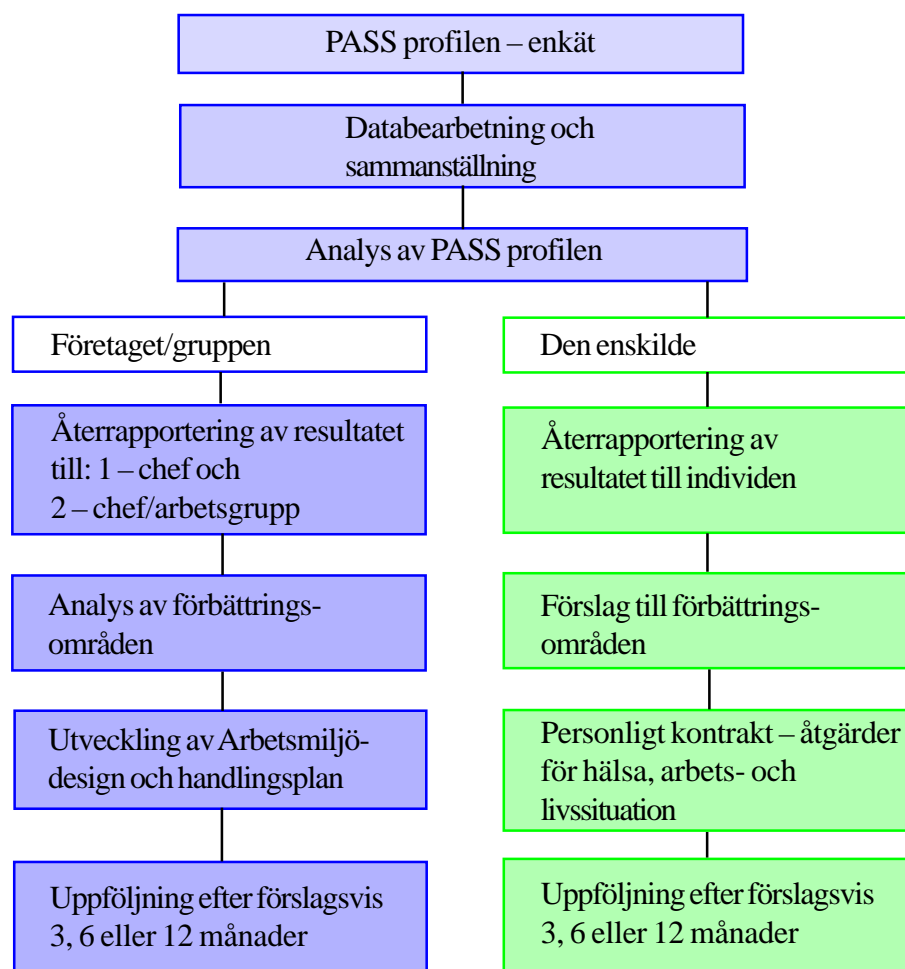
PASS profilen – enkät

Databearbetning och sammanställning

Analys av PASS profilen

Företaget/gruppen

Återrapportering av resultatet till: 1 – chef och
2 – chef/arbetsgrupp

Analys av förbättringsområden

Utveckling av Arbetsmiljödesign och handlingsplan

Uppföljning efter förslagsvis 3, 6 eller 12 månader

Den enskilde

Återrapportering av resultatet till individen

Förslag till förbättringsområden

Personligt kontrakt – åtgärder för hälsa, arbets- och livssituation

Uppföljning efter förslagsvis 3, 6 eller 12 månader